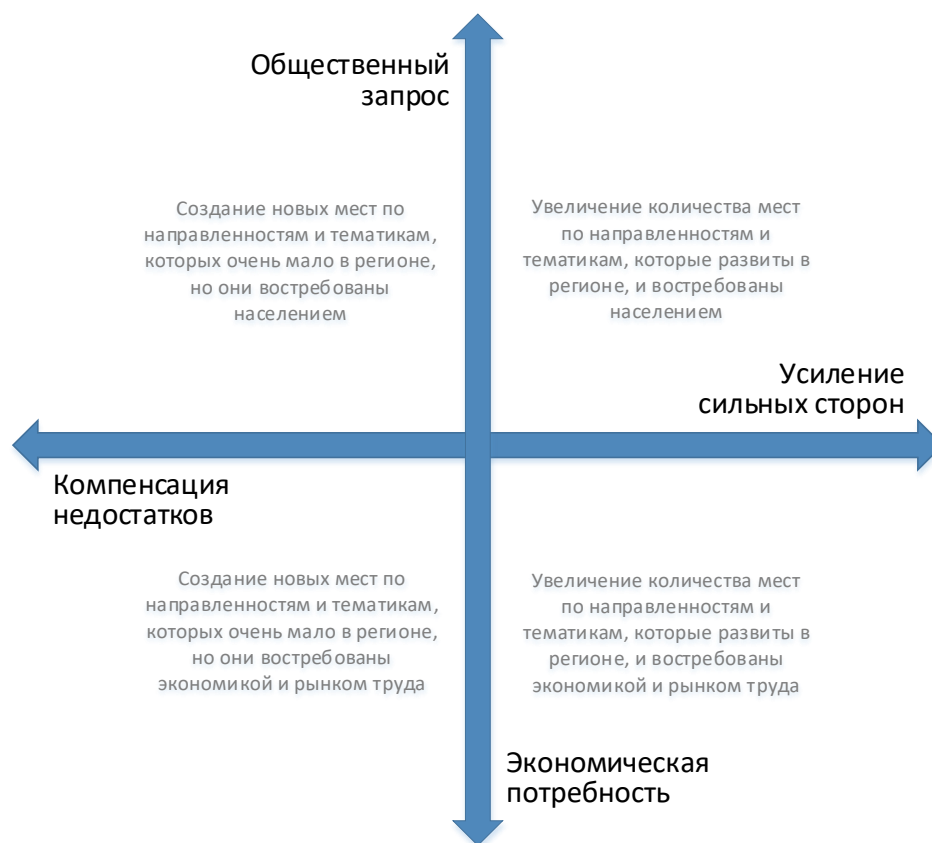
Общественный запрос

Создание новых мест по направленностям и тематикам, которых очень мало в регионе, но они востребованы населением

Увеличение количества мест по направленностям и тематикам, которые развиты в регионе, и востребованы населением

Усиление сильных сторон

Компенсация недостатков

Создание новых мест по направленностям и тематикам, которых очень мало в регионе, но они востребованы экономикой и рынком труда

Увеличение количества мест по направленностям и тематикам, которые развиты в регионе, и востребованы экономикой и рынком труда

Экономическая потребность